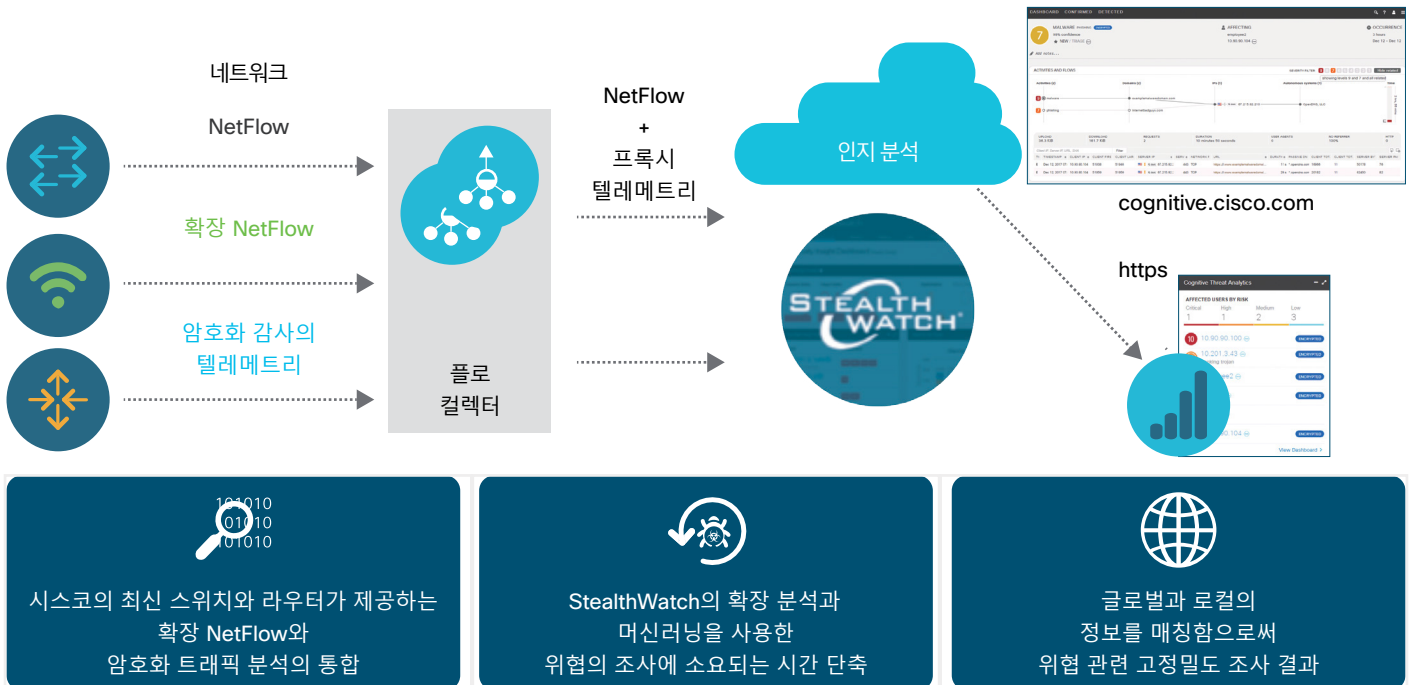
네트워크

NetFlow

확장 NetFlow

암호화 감사의 텔레메트리

플로 컬렉터

NetFlow
+
프록시 텔레메트리

인지 분석

STEALTHWATCH

cognitive.cisco.com

https

Cognitive Threat Analytics

AFFECTED USERS BY RISK

Critical 1
High 1
Medium 2
Low 3

10.90.90.100
10.201.3.43

View Dashboard

101010
01010
101010

시스코의 최신 스위치와 라우터가 제공하는 확장 NetFlow와 암호화 트래픽 분석의 통합

StealthWatch의 확장 분석과 머신러닝을 사용한 위협의 조사에 소요되는 시간 단축

글로벌과 로컬의 정보를 매칭함으로써 위협 관련 고정밀도 조사 결과